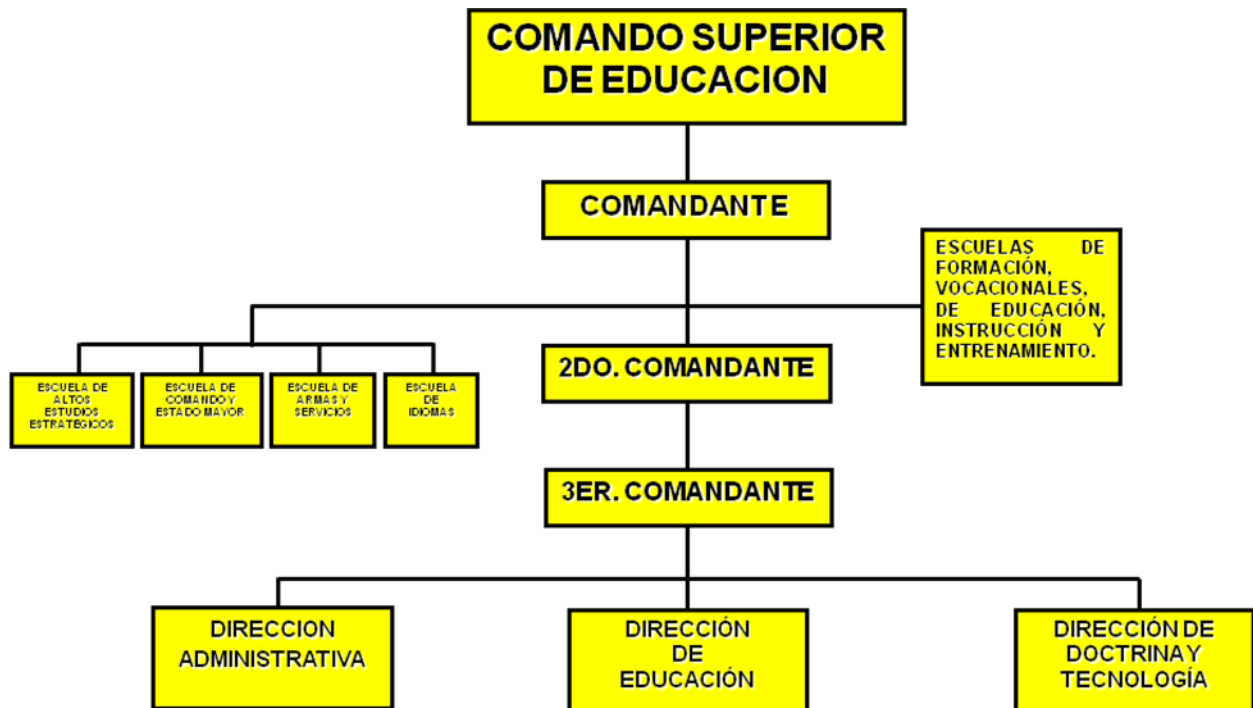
COMANDO SUPERIOR DE EDUCACION

COMANDANTE

ESCUELAS DE FORMACIÓN, VOCACIONALES, DE EDUCACIÓN, INSTRUCCIÓN Y ENTRENAMIENTO.

ESCUELA DE ALTOS ESTUDIOS ESTRATÉGICOS

ESCUELA DE COMANDO Y ESTADO MAYOR

ESCUELA DE ARMAS Y SERVICIOS

ESCUELA DE IDIOMAS

2DO. COMANDANTE

3ER. COMANDANTE

DIRECCION ADMINISTRATIVA

DIRECCIÓN DE EDUCACIÓN

DIRECCIÓN DE DOCTRINA Y TECNOLOGÍA